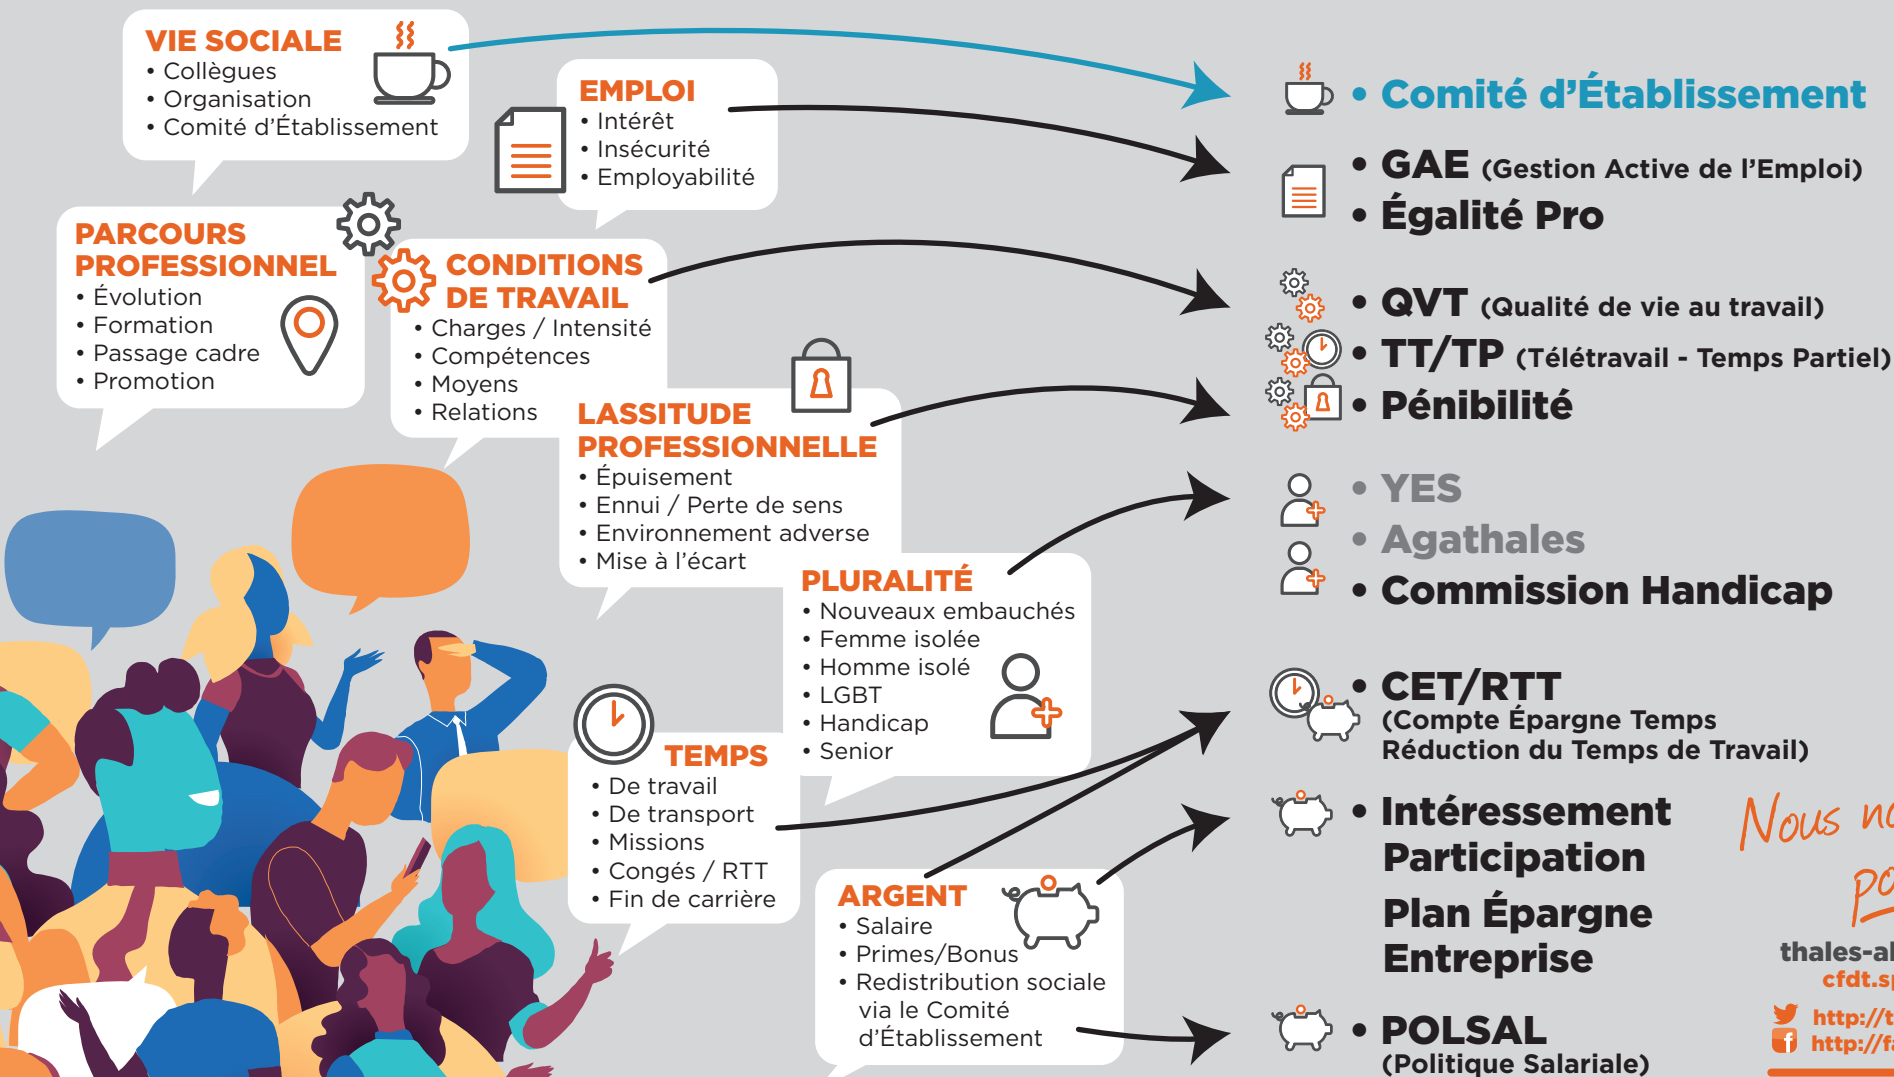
VIE SOCIALE
• Collègues
• Organisation
• Comité d'Établissement

EMPLOI
• Intérêt
• Insécurité
• Employabilité

PARCOURS PROFESSIONNEL
• Évolution
• Formation
• Passage cadre
• Promotion

CONDITIONS DE TRAVAIL
• Charges / Intensité
• Compétences
• Moyens
• Relations

LASSITUDE PROFESSIONNELLE
• Épuisement
• Ennui / Perte de sens
• Environnement adverse
• Mise à l'écart

PLURALITÉ
• Nouveaux embauchés
• Femme isolée
• Homme isolé
• LGBT
• Handicap
• Senior

TEMPS
• De travail
• De transport
• Missions
• Congés / RTT
• Fin de carrière

ARGENT
• Salaire
• Primes/Bonus
• Redistribution sociale via le Comité d'Établissement

• Comité d'Établissement
• GAE (Gestion Active de l'Emploi)
• Égalité Pro
• QVT (Qualité de vie au travail)
• TT/TP (Télétravail - Temps Partiel)
• Pénibilité
• YES
• Agathales
• Commission Handicap
• CET/RTT (Compte Épargne Temps Réduction du Temps de Travail)
• Intéressement Participation Plan Épargne Entreprise
• POLSAL (Politique Salariale)

Nous n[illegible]
po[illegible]
thales-al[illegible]
cfdt.s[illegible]
http://t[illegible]
http://f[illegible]